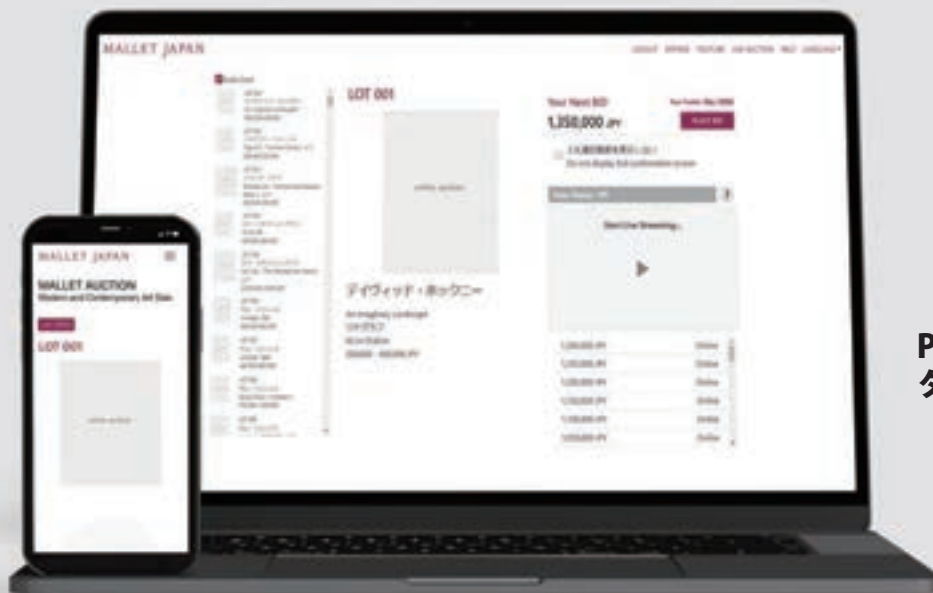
MALLET JAPAN

LOT 001

Your Next BID

1,350,000 JPY

Start Live Streaming...

デイヴィッド・ホックニー

1,300,000 JPY Online
1,250,000 JPY Online
1,200,000 JPY Online
1,150,000 JPY Online
1,100,000 JPY Online
1,050,000 JPY Online

MALLET JAPAN

MALLET AUCTION
Modern and Contemporary Art Sale

LOT 001

P
タ